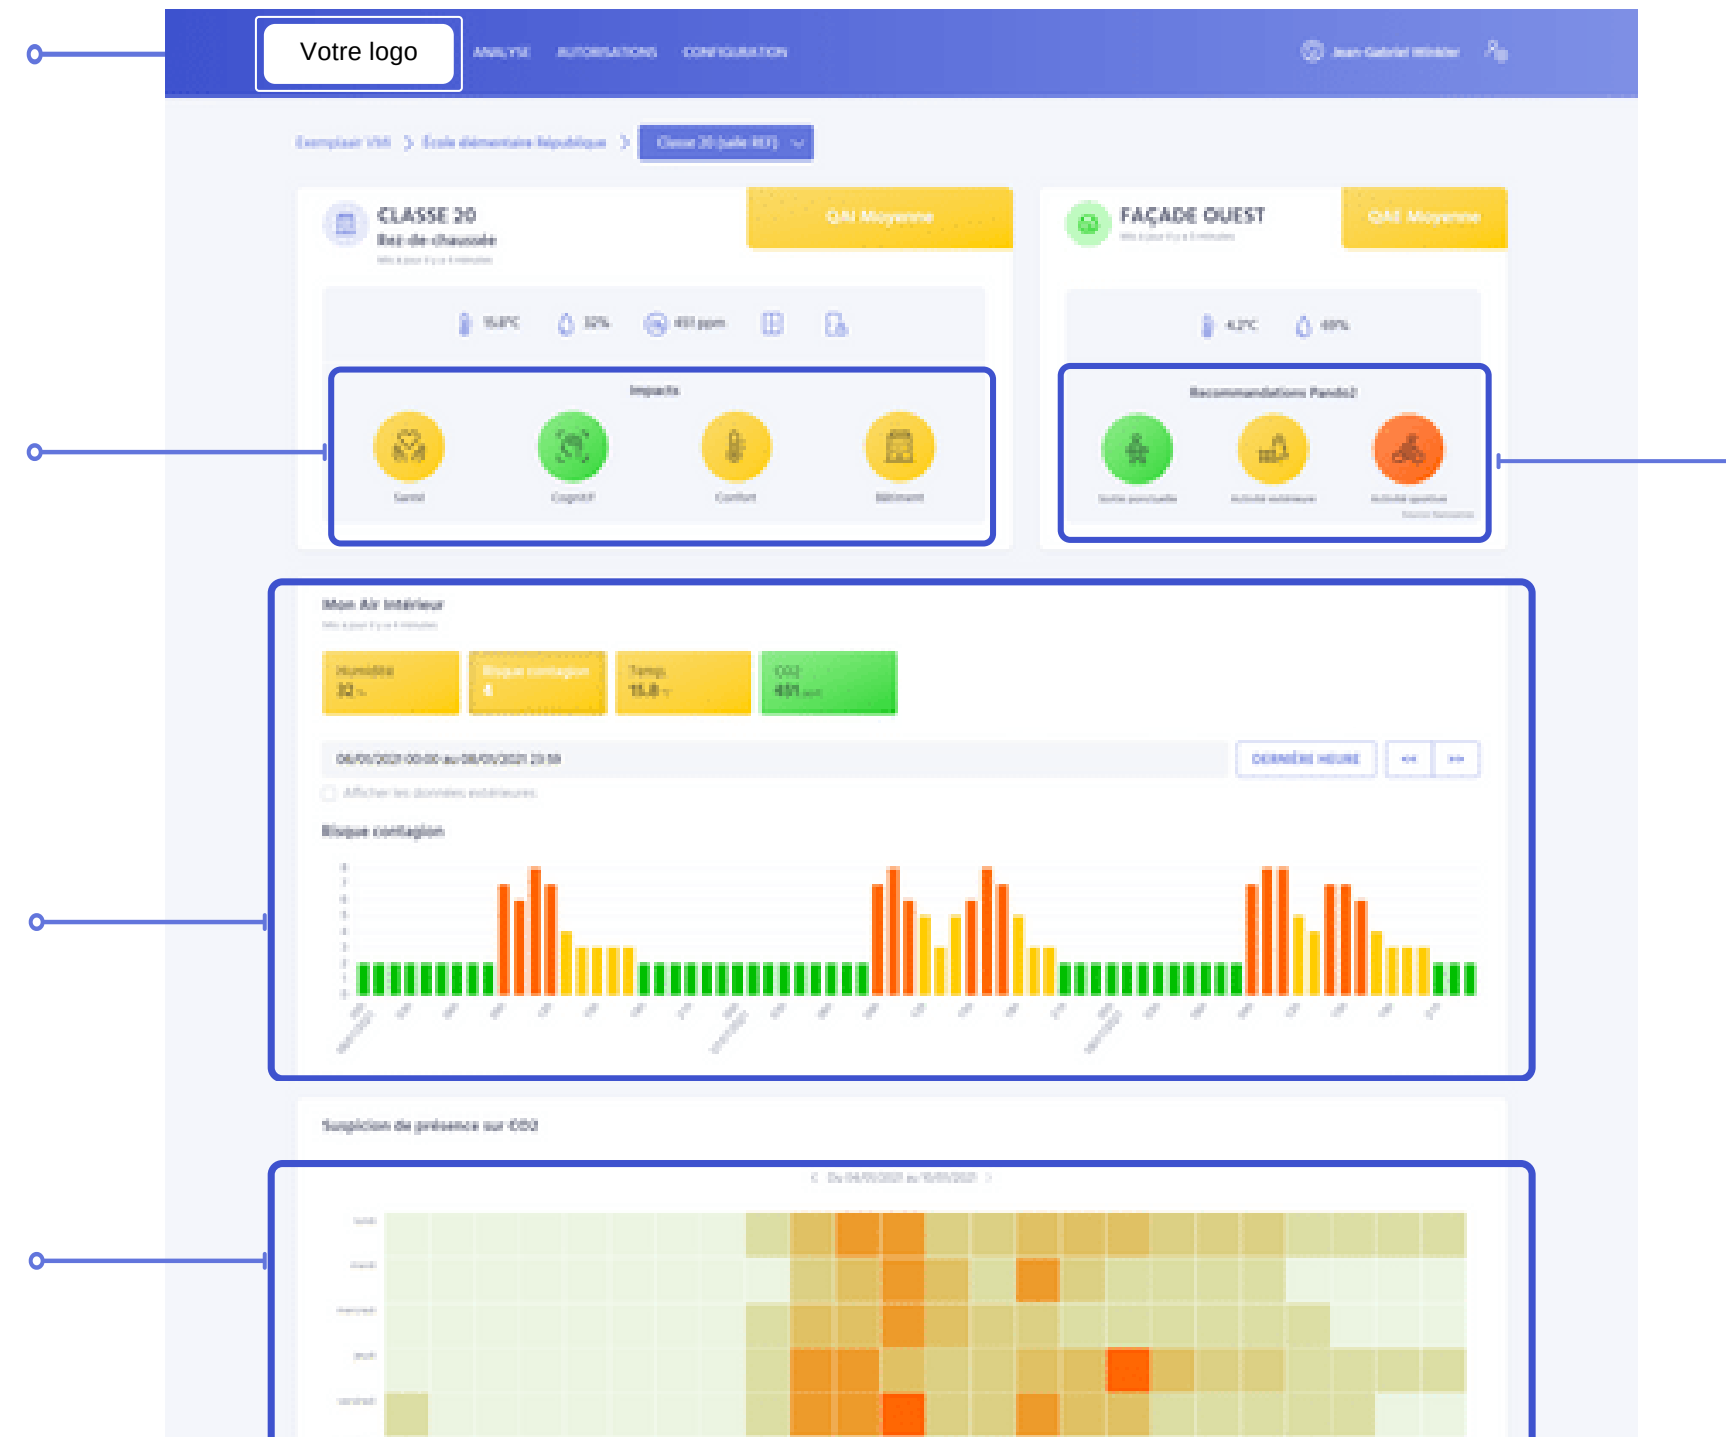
Votre logo

ANALYSE AUTORISATIONS CONFIGURATION

Jean-Gabriel Winkler

Exemplaire VM > École élémentaire République > Classe 20 (salle 807)

CLASSE 20
Rez-de-chaussée

QAI Moyenne

15.8°C 32% 451 ppm

Impacts

Santé Cognitif Confort Bâtiment

FAÇADE OUEST

QAI Moyenne

4.2°C 69%

Recommandations Pandoï

Mon Air Intérieur

Humidité 32 %

Risque contagion 6

Temp. 15.8 °C

CO2 451 ppm

06/05/2021 00:00 au 08/05/2021 23:59

DERNIÈRE HEURE

Afficher les données extérieures

Risque contagion

Suspicion de présence sur CO2

Du 04/05/2021 au 10/05/2021